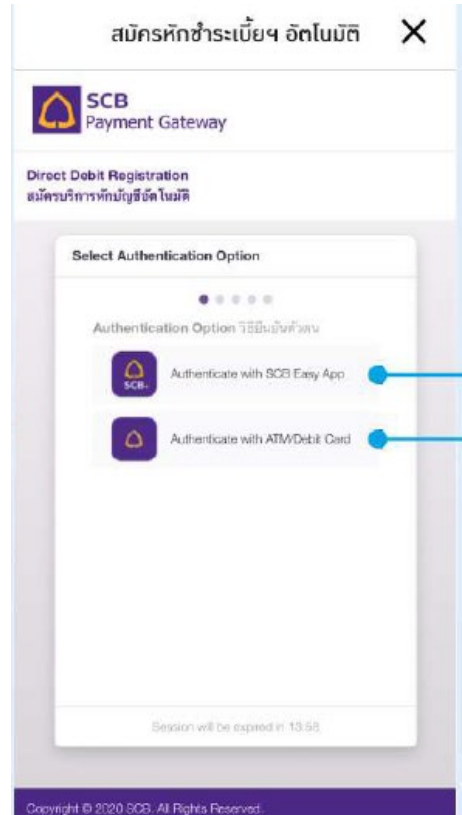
สมัครหักชำระเบี้ยฯ อัตโนมัติ ✕

SCB
Payment Gateway

Direct Debit Registration
สมัครบริการหักบัญชีอัตโนมัติ

Select Authentication Option

Authentication Option วิธียืนยันตัวตน

SCB

Authenticate with SCB Easy App

Authenticate with ATM/Debit Card

Session will be expired in 13:58.

Copyright © 2020 SCB. All Rights Reserved.